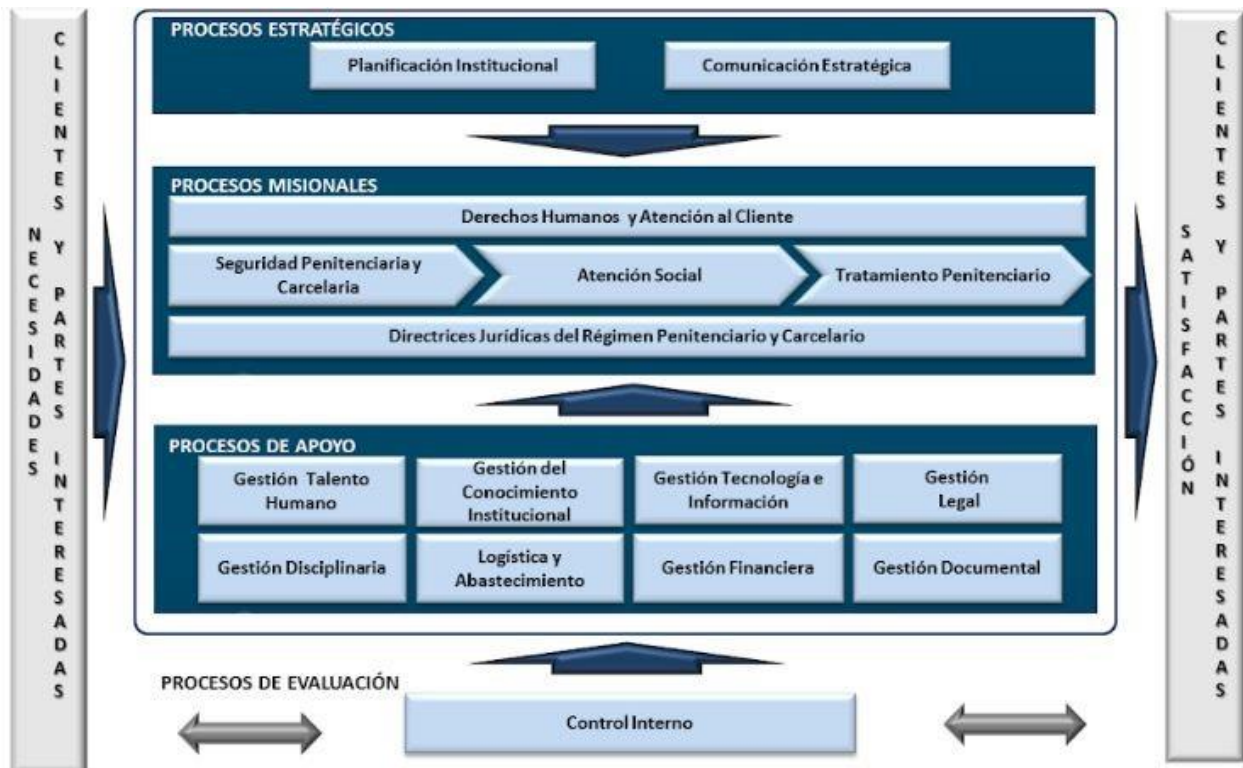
NECESIDADES

CLIENTES Y PARTES INTERESADAS

PROCESOS ESTRATÉGICOS

Planificación Institucional

Comunicación Estratégica

PROCESOS MISIONALES

Derechos Humanos y Atención al Cliente

Seguridad Penitenciaria y Carcelaria

Atención Social

Tratamiento Penitenciario

Directrices Jurídicas del Régimen Penitenciario y Carcelario

PROCESOS DE APOYO

Gestión Talento Humano

Gestión del Conocimiento Institucional

Gestión Tecnología e Información

Gestión Legal

Gestión Disciplinaria

Logística y Abastecimiento

Gestión Financiera

Gestión Documental

PROCESOS DE EVALUACIÓN

Control Interno

CLIENTES Y PARTES INTERESADAS

SATISFACCIÓN